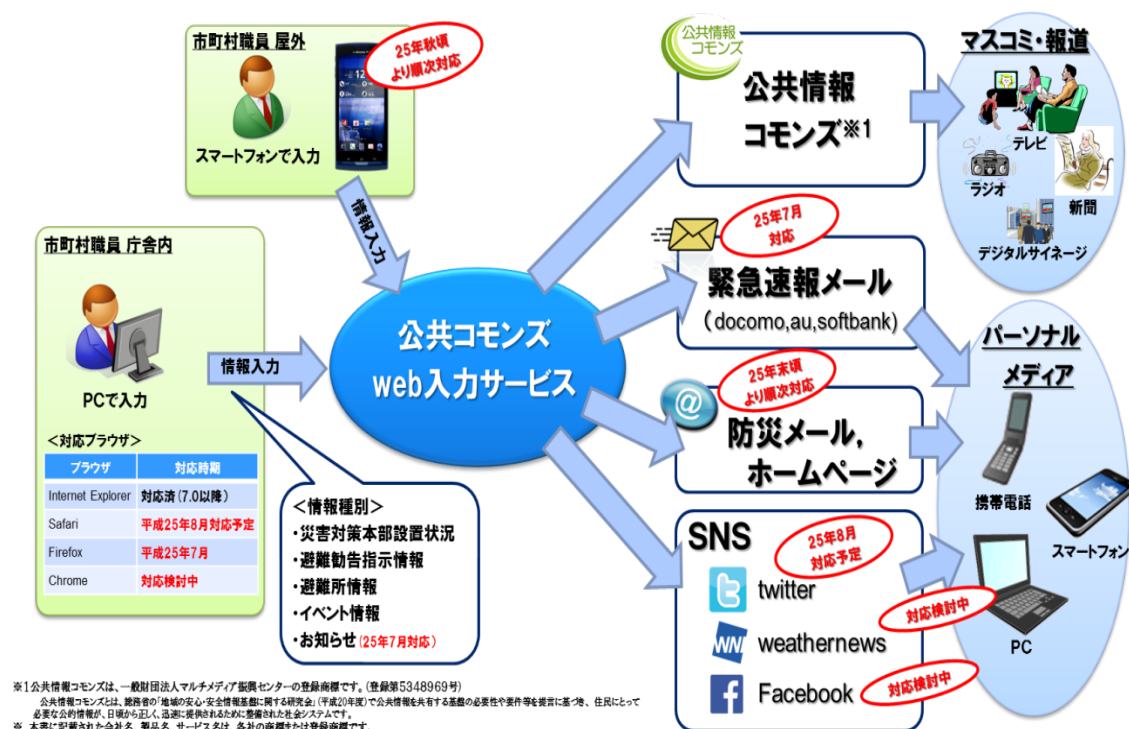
市町村職員 屋外

25年秋頃より順次対応

スマートフォンで入力

情報入力

市町村職員 庁舎内

PCで入力

＜対応ブラウザ＞

| ブラウザ | 対応時期 |
|---|---|
| Internet Explorer | 対応済（7.0以降） |
| Safari | 平成25年8月対応予定 |
| Firefox | 平成25年7月 |
| Chrome | 対応検討中 |

情報入力

公共コモンズ web入力サービス

＜情報種別＞
・災害対策本部設置状況
・避難勧告指示情報
・避難所情報
・イベント情報
・お知らせ（25年7月対応）

公共情報コモンズ

公共情報コモンズ※1

25年7月対応

緊急速報メール
（docomo,au,softbank）

25年末頃より順次対応

防災メール、ホームページ

SNS

25年8月対応予定

twitter
weathernews
Facebook

対応検討中

対応検討中

マスコミ・報道

テレビ
ラジオ
新聞
デジタルサイネージ

パーソナルメディア

携帯電話
スマートフォン
PC

※1 公共情報コモンズは、一般財団法人マルチメディア振興センターの登録商標です。（登録第5348969号）
公共情報コモンズとは、総務省の「地域の安心・安全情報基盤に関する研究会」（平成20年度）で公共情報を共有する基盤の必要性や要件等を提言に基づき、住民にとって必要な公的情報が、日頃から正しく、迅速に提供されるために整備された社会システムです。
※ 本書に記載された会社名、製品名、サービス名は、各社の商標または登録商標です。